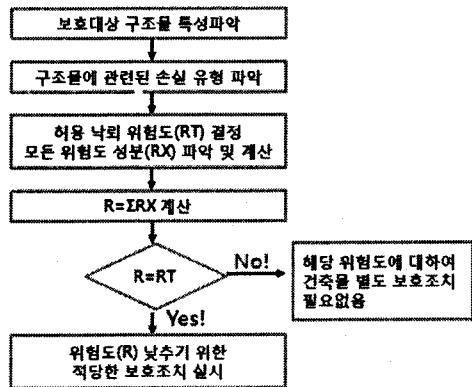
보호대상 구조물 특성파악

구조물에 관련된 손실 유형 파악

허용 낙뢰 위험도(RT) 결정
모든 위험도 성분(RX) 파악 및 계산

$R=\Sigma RX$ 계산

$R=RT$

No!

해당 위험도에 대하여
건축물 별도 보호조치
필요없음

Yes!

위험도(R) 낮추기 위한
적당한 보호조치 실시